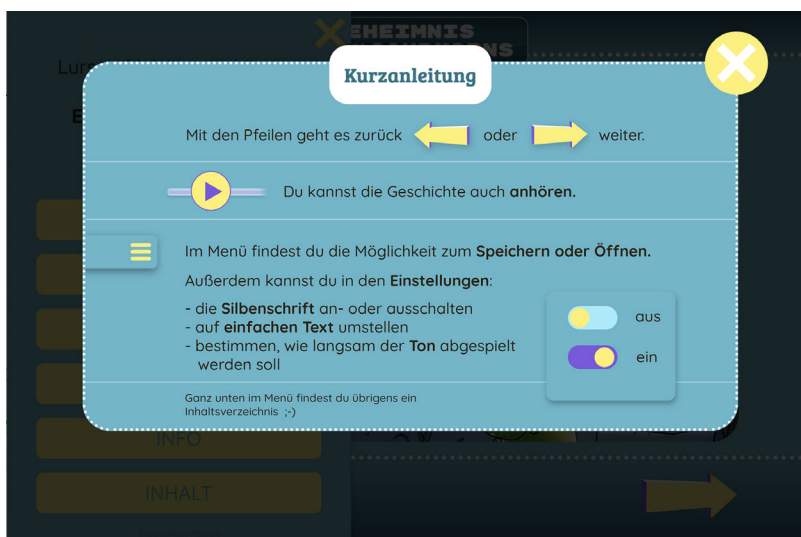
EHEIMNIS

Lur

E

Kurzanleitung

Mit den Pfeilen geht es zurück oder weiter.

Du kannst die Geschichte auch **anhören.**

Im Menü findest du die Möglichkeit zum **Speichern oder Öffnen.**

Außerdem kannst du in den **Einstellungen**:

- die **Silbenschrift** an- oder ausschalten
- auf **einfachen Text** umstellen
- bestimmen, wie langsam der **Ton** abgespielt werden soll

aus

ein

Ganz unten im Menü findest du übrigens ein Inhaltsverzeichnis ;-)

INFO

INHALT